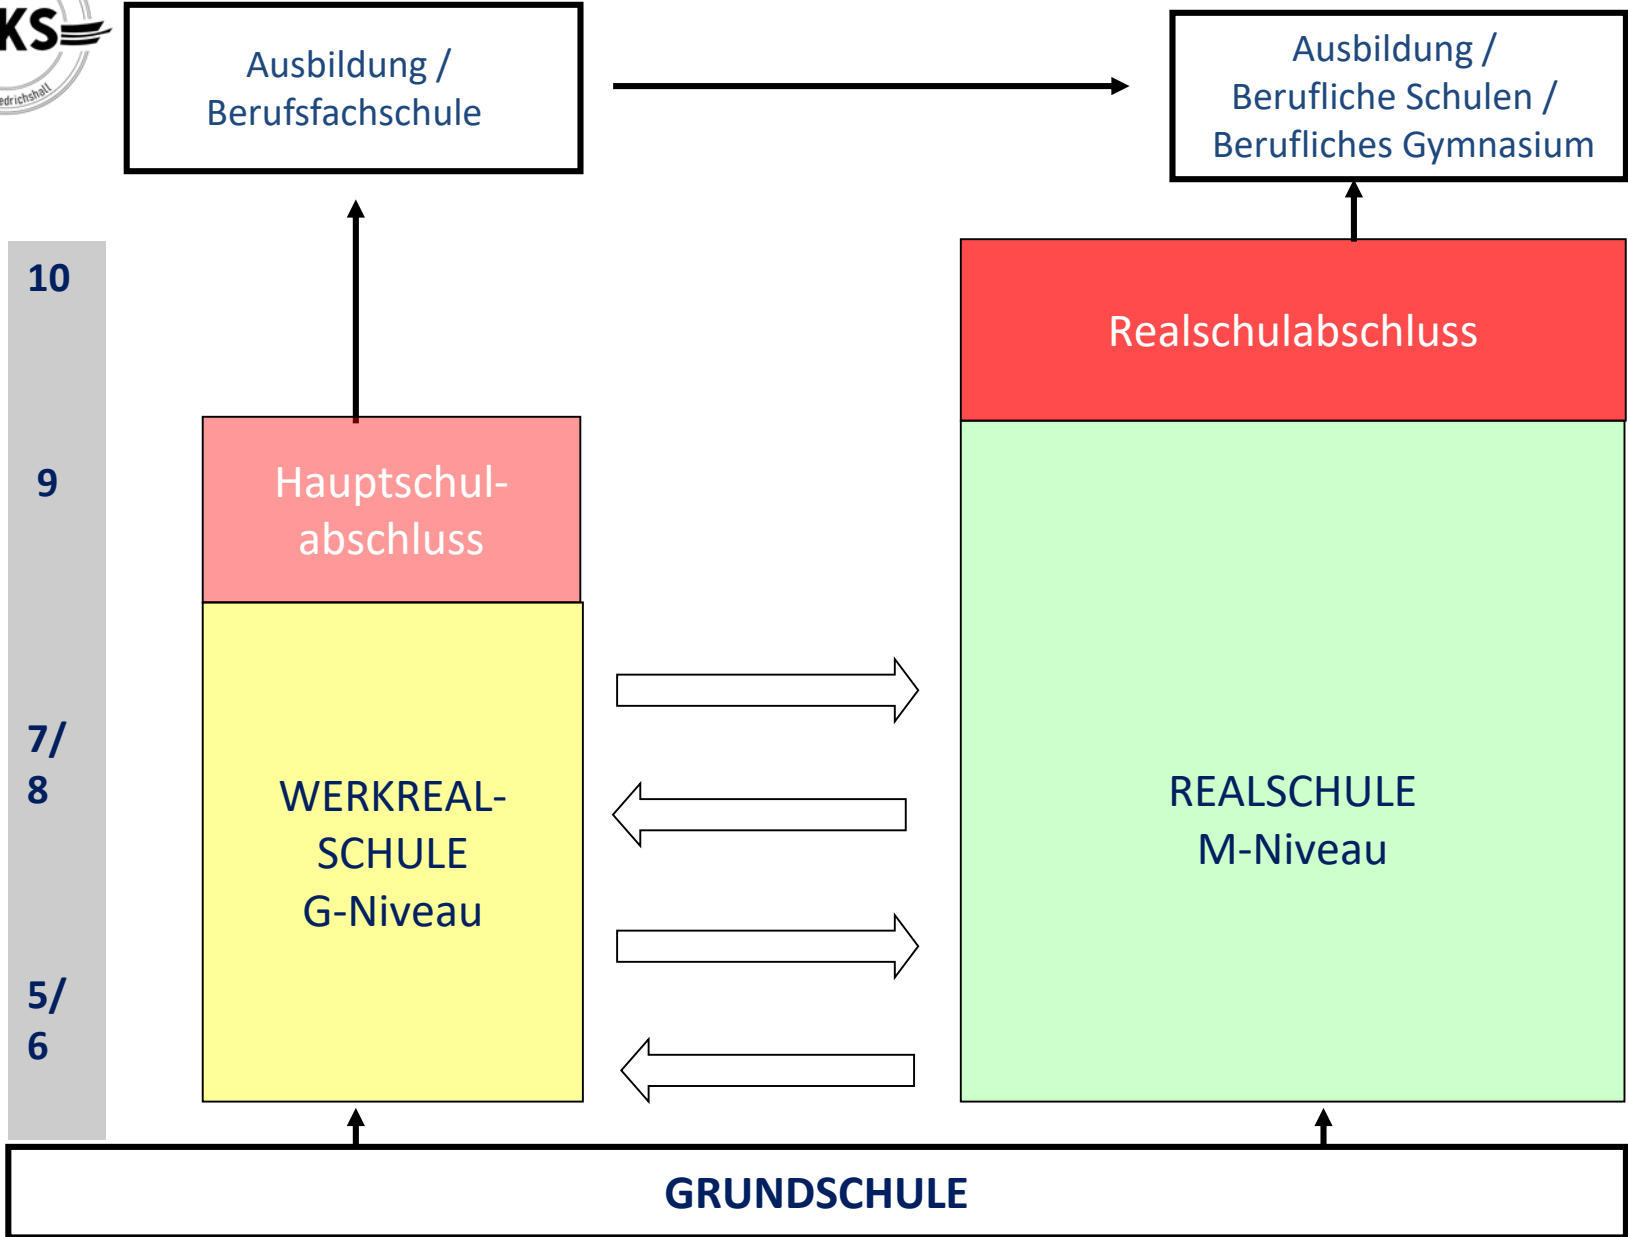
KS

edrichshafen

Ausbildung / Berufsfachschule

Ausbildung / Berufliche Schulen / Berufliches Gymnasium

10

9

7/ 8

5/ 6

Realschulabschluss

Hauptschul-abschluss

WERKREAL-SCHULE G-Niveau

REALSCHULE M-Niveau

GRUNDSCHULE